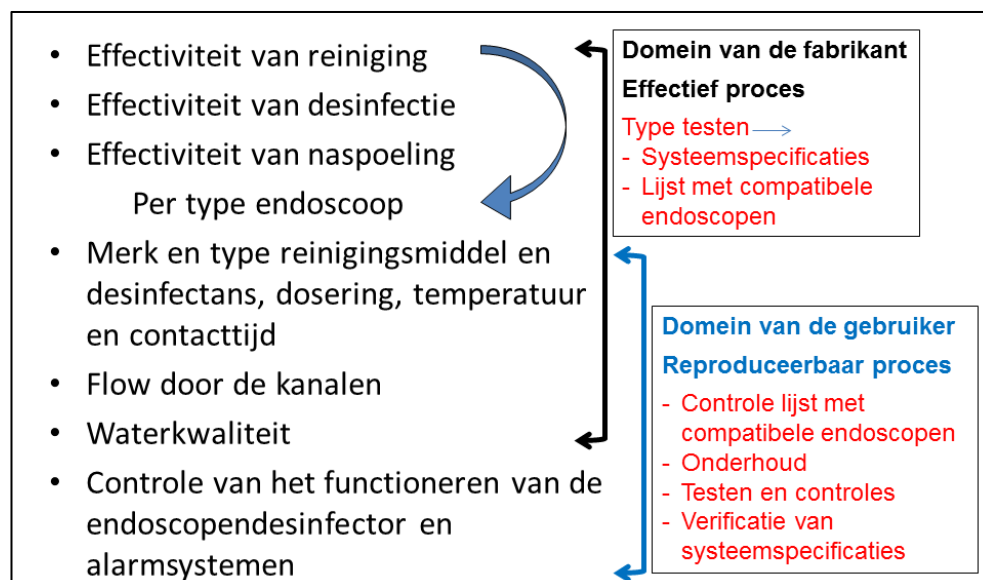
- Effectiviteit van reiniging
- Effectiviteit van desinfectie
- Effectiviteit van naspoeling

Per type endoscoop

- Merk en type reinigingsmiddel en desinfectans, dosering, temperatuur en contacttijd
- Flow door de kanalen
- Waterkwaliteit
- Controle van het functioneren van de endoscopendesinfector en alarmsystemen

Domein van de fabrikant

Effectief proces

Type testen

- Systeemspecificaties
- Lijst met compatibele endoscopen

Domein van de gebruiker

Reproduceerbaar proces

- Controle lijst met compatibele endoscopen
- Onderhoud
- Testen en controles
- Verificatie van systeemspecificaties